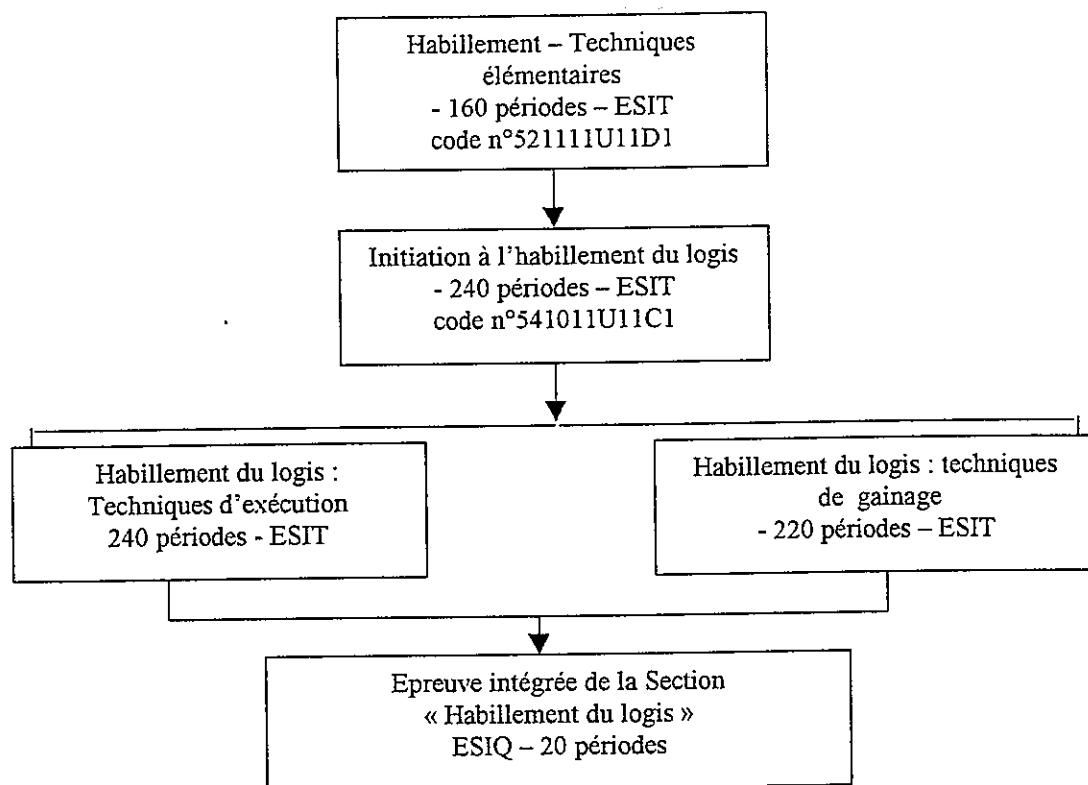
Habillement – Techniques élémentaires
- 160 périodes – ESIT
code n°521111U11D1

Initiation à l'habillement du logis
- 240 périodes – ESIT
code n°541011U11C1

Habillement du logis :
Techniques d'exécution
240 périodes - ESIT

Habillement du logis : techniques de gainage
- 220 périodes – ESIT

Epreuve intégrée de la Section
« Habillement du logis »
ESIQ – 20 périodes